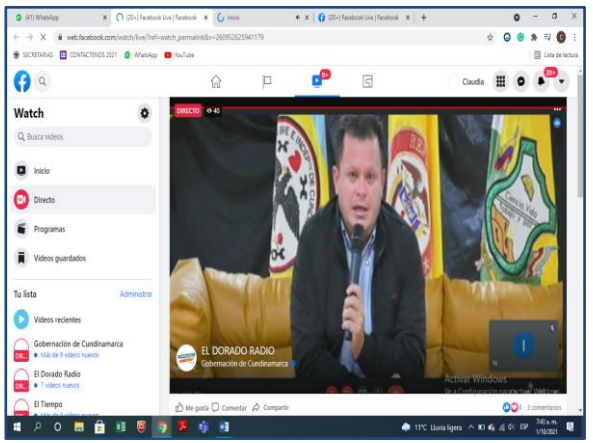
(41) WhatsApp | (20+) Facebook Live | Facebook | Inicio | (20+) Facebook Live | Facebook | +

web.facebook.com/watch/live/?ref=watch_permalink&v=260952625941179

SECRETARIAS | CONTACTENOS 2021 | WhatsApp | YouTube | Lista de lectura

Claudia

9+

20+

Watch

Busca videos

Inicio

Directo

Programas

Videos guardados

Tu lista

Administrar

Videos recientes

Gobernación de Cundinamarca
• Más de 9 videos nuevos

El Dorado Radio
• 7 videos nuevos

El Tiempo
• Más de 9 videos nuevos

DIRECTO 40

EL DORADO RADIO
Gobernación de Cundinamarca

Activar Windows
Ve a Configuración para activar Windows.

Me gusta | Comentar | Compartir

3 comentarios

11°C Lluvia ligera | ESP | 7:40 a. m. | 1/10/2021